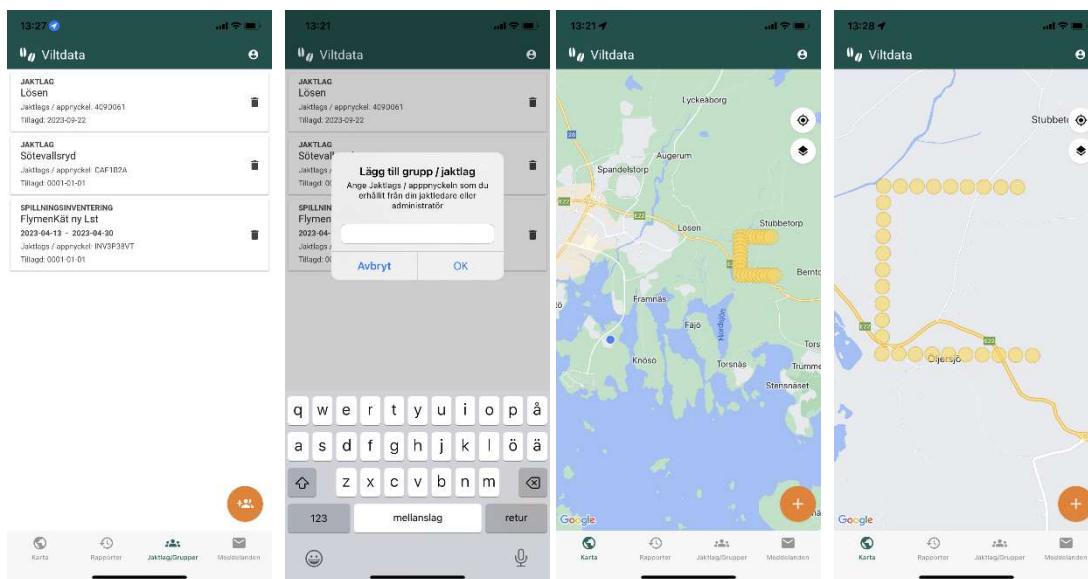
13:27

Viltdata

JAKTLAG
Lösen
Jaktlags / appnyckel: 4090061
Tillagd: 2023-09-22

JAKTLAG
Sötevallsryd
Jaktlags / appnyckel: CAF1B2A
Tillagd: 0001-01-01

SPILLNINGSINVENTERING
FlymenKät ny Lst
2023-04-13 - 2023-04-30
Jaktlags / appnyckel: INV3P38VT
Tillagd: 0001-01-01

Karta
Rapporter
Jaktlag/Grupper
Meddelanden

13:21

Viltdata

JAKTLAG
Lösen
Jaktlags / appnyckel: 4090061
Tillagd: 2023-09-22

JAKTLAG
Sötevall
Jaktlags
Tillagd: 00

SPILLN
Flymen
2023-04-
Jaktlags
Tillagd: 00

Lägg till grupp / jaktlag
Ange Jaktlags / apppnyckeln som du erhållit från din jaktledare eller administratör

Avbryt
OK

q w e r t y u i o p å
a s d f g h j k l ö ä
z x c v b n m
123
mellanslag
retur

13:21

Viltdata

Lyckeåborg
Augerum
Spandelstorp
Lösen
Stubbetorp
Bernt
Framnäs
Fäjö
Knösö
Torsnäs
Tors
Trumme
Stensnäset
Google

Karta
Rapporter
Jaktlag/Grupper
Meddelanden

13:28

Viltdata

Stubbet
Cijersjö
Google

Karta
Rapporter
Jaktlag/Grupper
Meddelanden